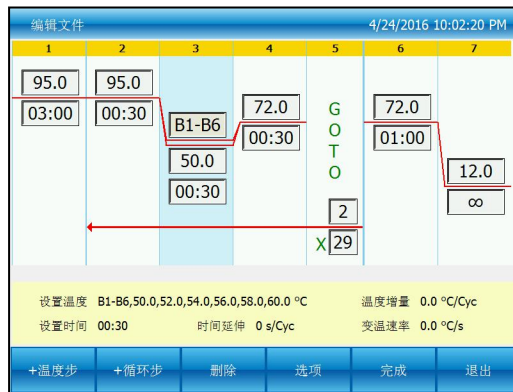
编辑文件 4/24/2016 10:02:20 PM

| 1 | 2 | 3 | 4 | 5 | 6 | 7 |
|---|---|---|---|---|---|---|
| 95.0 03:00 | 95.0 00:30 | B1-B6 50.0 00:30 | 72.0 00:30 | GOTO 2 X 29 | 72.0 01:00 | 12.0 ∞ |

设置温度 B1-B6,50.0,52.0,54.0,56.0,58.0,60.0 °C 温度增量 0.0 °C/Cyc
设置时间 00:30 时间延伸 0 s/Cyc 变温速率 0.0 °C/s

+温度步 +循环步 删除 选项 完成 退出